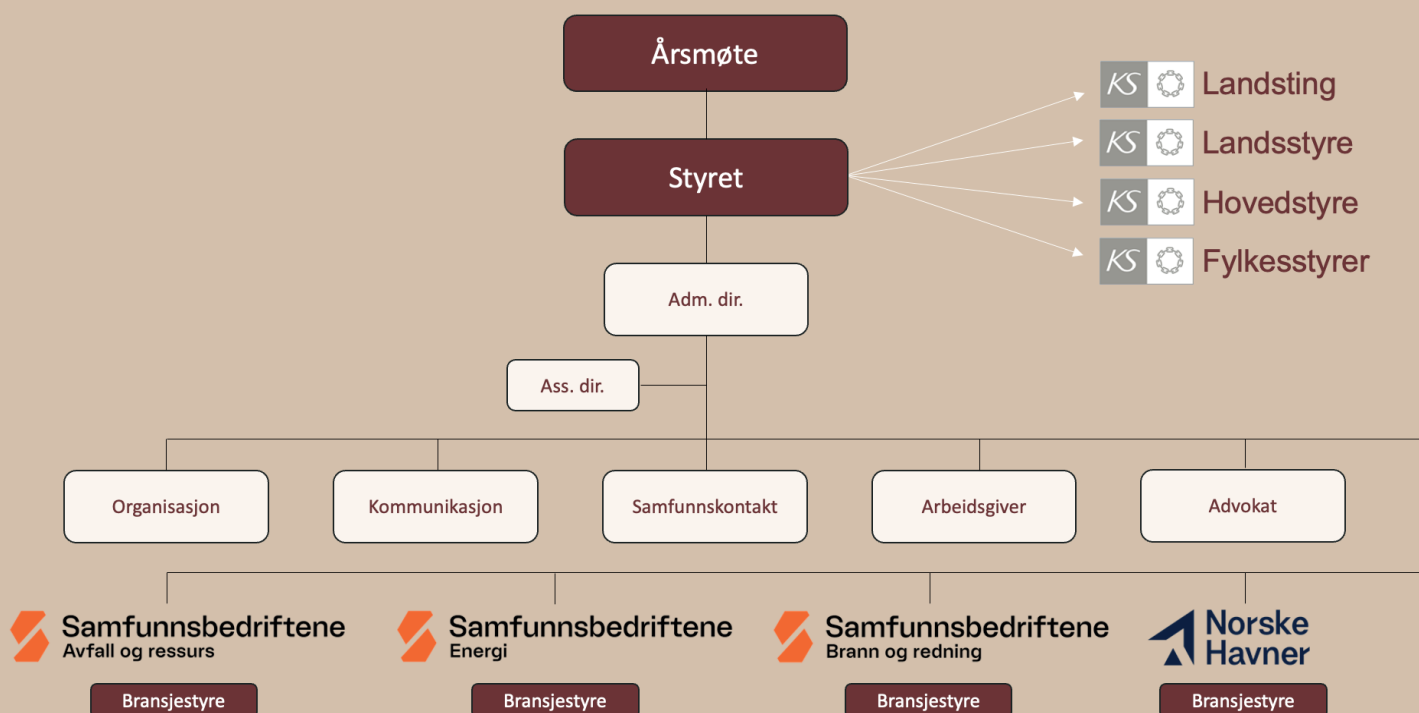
Årsmøte

Styret

KS Landsting

KS Landsstyre

KS Hovedstyre

KS Fylkesstyrer

Adm. dir.

Ass. dir.

Organisasjon

Kommunikasjon

Samfunnskontakt

Arbeidsgiver

Advokat

Samfunnsbedriftene Avfall og ressurs

Bransjestyre

Samfunnsbedriftene Energi

Bransjestyre

Samfunnsbedriftene Brann og redning

Bransjestyre

Norske Havner

Bransjestyre